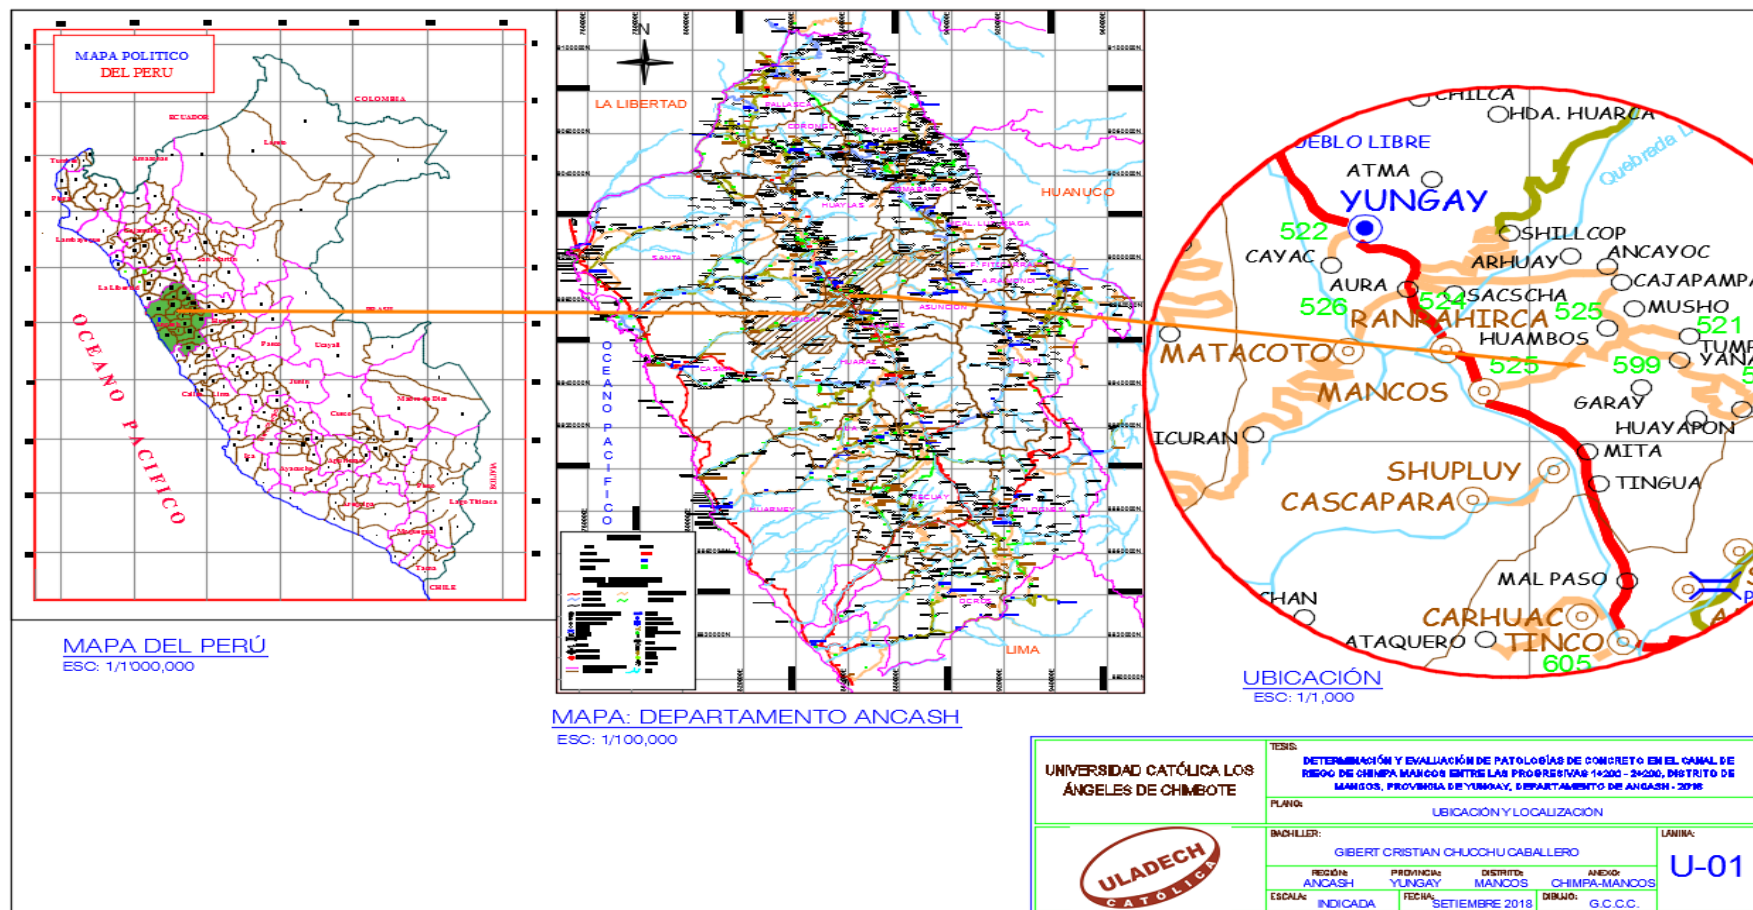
MAPA POLITICO DEL PERU

COLOMBIA
ECUADOR
BRASIL
BOLIVIA
CHILE
OCEANO PACIFICO

MAPA DEL PERÚ
ESC: 1/1'000,000

N
LA LIBERTAD
HUANUCO
OCEANO PACIFICO
LIMA

MAPA: DEPARTAMENTO ANCASH
ESC: 1/100,000

CHILCA
HDA. HUARCA
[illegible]EBLO LIBRE
ATMA
YUNGAY
Quebrada
522
SHILLCOP
CAYAC
ANCAYOC
ARHUAY
AURA
CAJAPAMPA
526
524
SACSCHA
525
MUSHO
RANRAHIRCA
521
HUAMBOS
MATACOTO
TUMP
599
YANA
525
MANCOS
GARAY
ICURAN
HUAYAPON
MITA
SHUPLUY
TINGUA
CASCAPARA
MAL PASO
CHAN
CARHUAC
ATAQUERO
TINCO
605

UBICACIÓN
ESC: 1/1,000

UNIVERSIDAD CATÓLICA LOS ÁNGELES DE CHIMBOTE
ULADECH CATÓLICA
TESIS:
DETERMINACIÓN Y EVALUACIÓN DE PATOLOGÍAS DE CONCRETO EN EL CANAL DE RIEGO DE CHIMPA MANCOS ENTRE LAS PROGRESIVAS 1+200 - 2+200, DISTRITO DE MANCOS, PROVINCIA DE YUNGAY, DEPARTAMENTO DE ANCASH - 2018
PLANO:
UBICACIÓN Y LOCALIZACIÓN
BACHILLER:
GIBERT CRISTIAN CHUCCHU CABALLERO
LAMINA:
U-01
REGIÓN: ANCASH
PROVINCIA: YUNGAY
DISTRITO: MANCOS
ANEXO: CHIMPA-MANCOS
ESCALA: INDICADA
FECHA: SETIEMBRE 2018
DIBUJO: G.C.C.C.